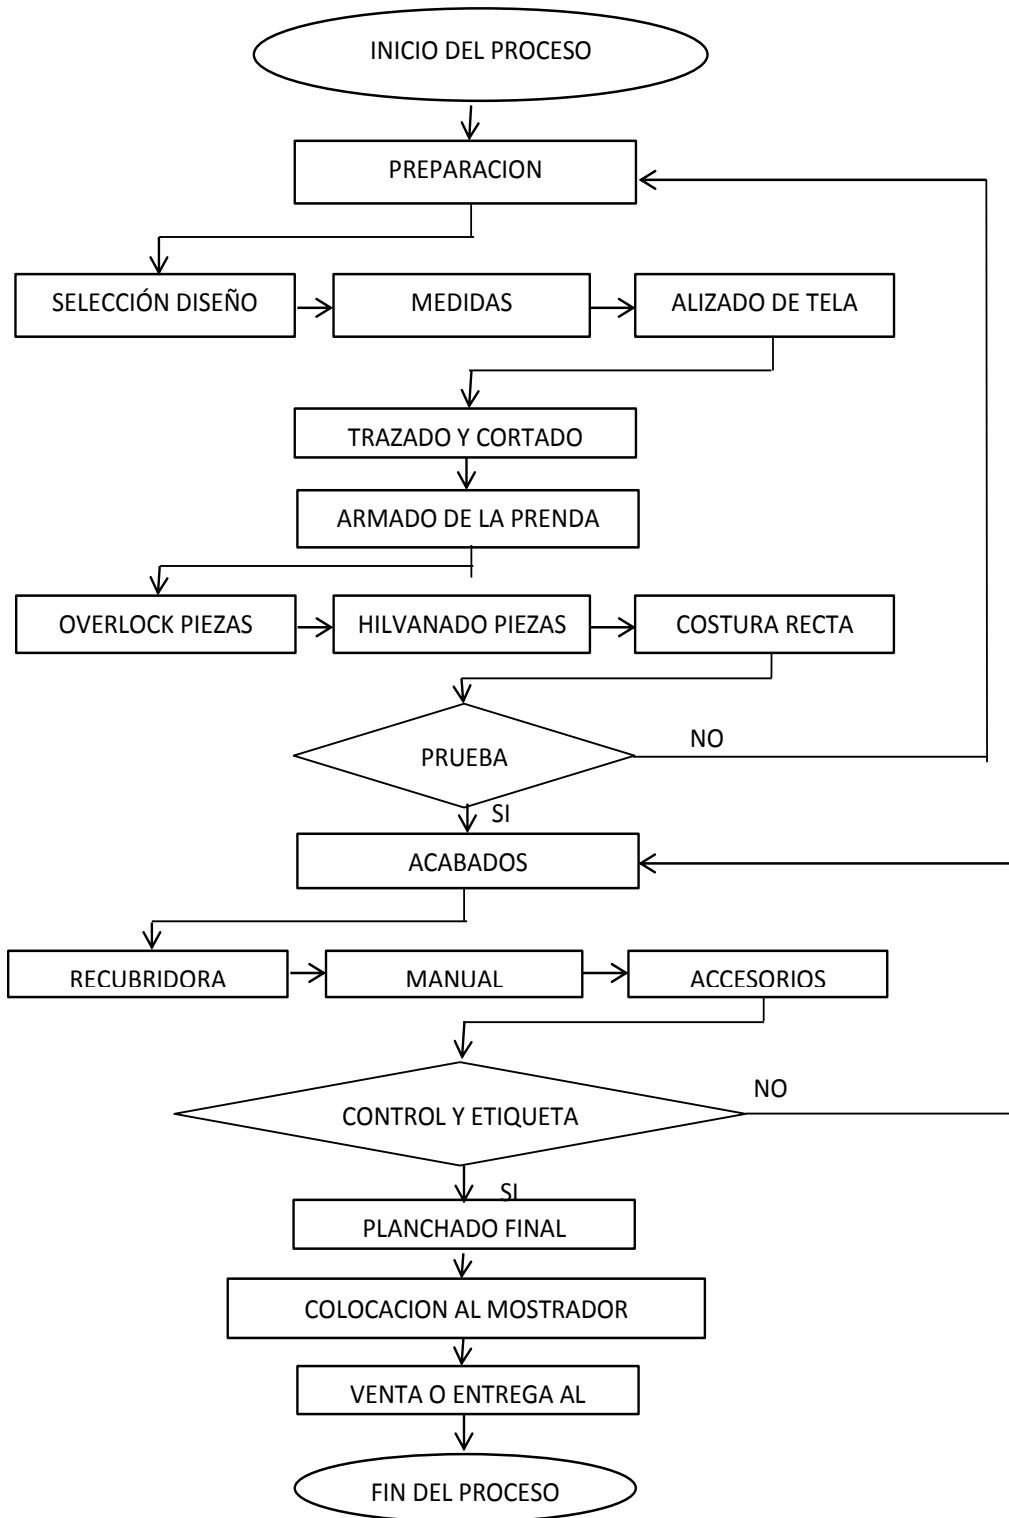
INICIO DEL PROCESO

PREPARACION

SELECCIÓN DISEÑO

MEDIDAS

ALIZADO DE TELA

TRAZADO Y CORTADO

ARMADO DE LA PRENDA

OVERLOCK PIEZAS

HILVANADO PIEZAS

COSTURA RECTA

PRUEBA

NO

SI

ACABADOS

RECUBRIDORA

MANUAL

ACCESORIOS

CONTROL Y ETIQUETA

NO

SI

PLANCHADO FINAL

COLOCACION AL MOSTRADOR

VENTA O ENTREGA AL

FIN DEL PROCESO